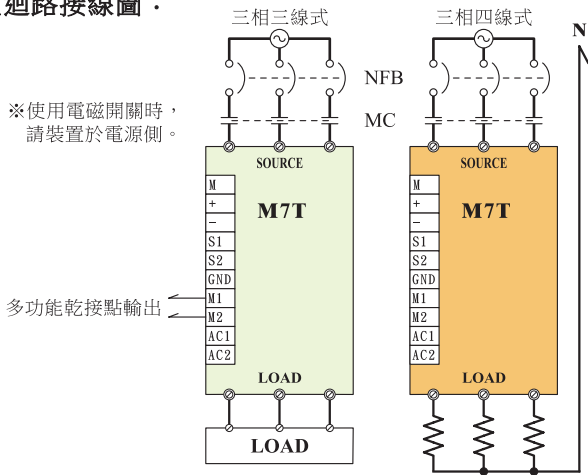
迴路接線圖·

三相三線式

三相四線式

N

NFB

MC

※使用電磁開關時，請裝置於電源側。

SOURCE

M7T

M
+
−
S1
S2
GND
M1
M2
AC1
AC2

LOAD

LOAD

多功能乾接點輸出

SOURCE

M7T

M
+
−
S1
S2
GND
M1
M2
AC1
AC2

LOAD